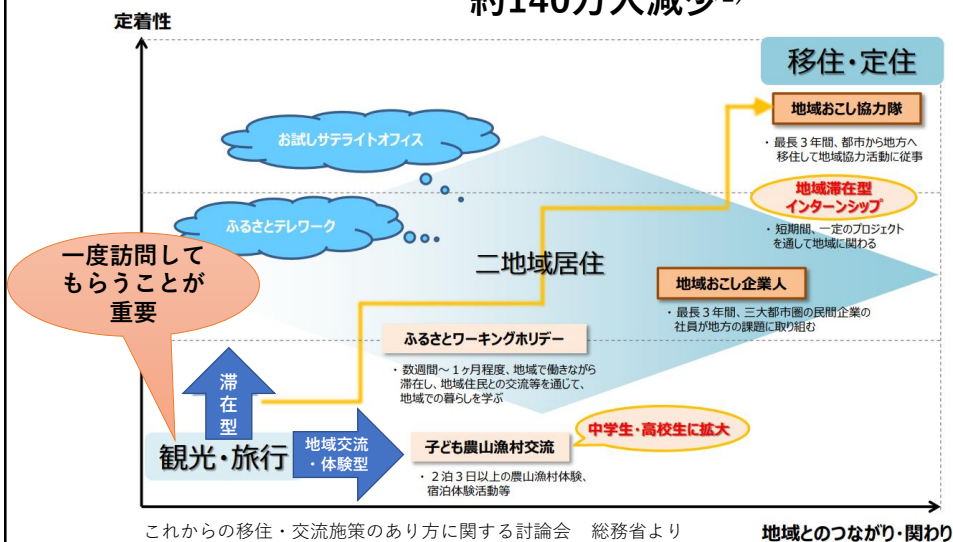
約140万人減少

定着性

移住・定住

地域おこし協力隊

・最長３年間、都市から地方へ移住して地域協力活動に従事

お試しサテライトオフィス

地域滞在型インターンシップ

・短期間、一定のプロジェクトを通して地域に関わる

ふるさとテレワーク

一度訪問してもらうことが重要

二地域居住

地域おこし企業人

・最長３年間、三大都市圏の民間企業の社員が地方の課題に取り組む

ふるさとワーキングホリデー

・数週間～１ヶ月程度、地域で働きながら滞在し、地域住民との交流等を通じて、地域での暮らしを学ぶ

滞在型

観光・旅行

地域交流・体験型

子ども農山漁村交流

中学生・高校生に拡大

・２泊３日以上の農山漁村体験、宿泊体験活動等

これからの移住・交流施策のあり方に関する討論会　総務省より

地域とのつながり・関わり